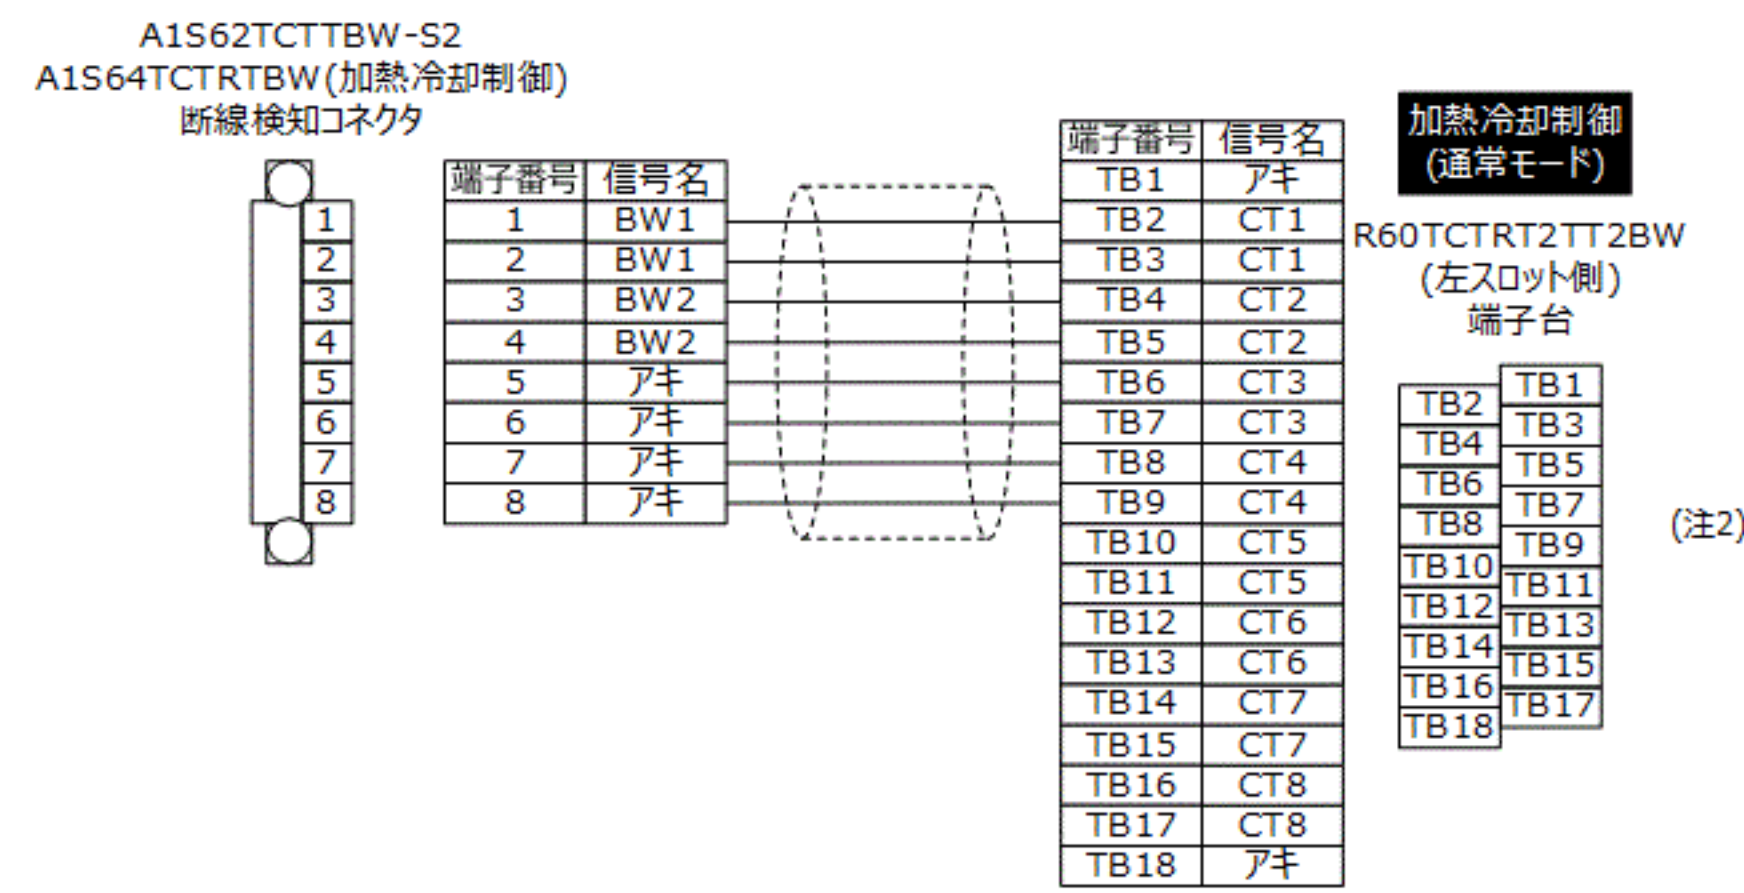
A1S62TCTTBW-S2
A1S64TCTRTBW(加熱冷却制御)
断線検知コネクタ

1
2
3
4
5
6
7
8

| 端子番号 | 信号名 |
|---|---|
| 1 | BW1 |
| 2 | BW1 |
| 3 | BW2 |
| 4 | BW2 |
| 5 | アキ |
| 6 | アキ |
| 7 | アキ |
| 8 | アキ |

| 端子番号 | 信号名 |
|---|---|
| TB1 | アキ |
| TB2 | CT1 |
| TB3 | CT1 |
| TB4 | CT2 |
| TB5 | CT2 |
| TB6 | CT3 |
| TB7 | CT3 |
| TB8 | CT4 |
| TB9 | CT4 |
| TB10 | CT5 |
| TB11 | CT5 |
| TB12 | CT6 |
| TB13 | CT6 |
| TB14 | CT7 |
| TB15 | CT7 |
| TB16 | CT8 |
| TB17 | CT8 |
| TB18 | アキ |

加熱冷却制御
(通常モード)

R60TCTRT2TT2BW
(左スロット側)
端子台

TB1
TB2
TB3
TB4
TB5
TB6
TB7
TB8
TB9
TB10
TB11
TB12
TB13
TB14
TB15
TB16
TB17
TB18

(注2)